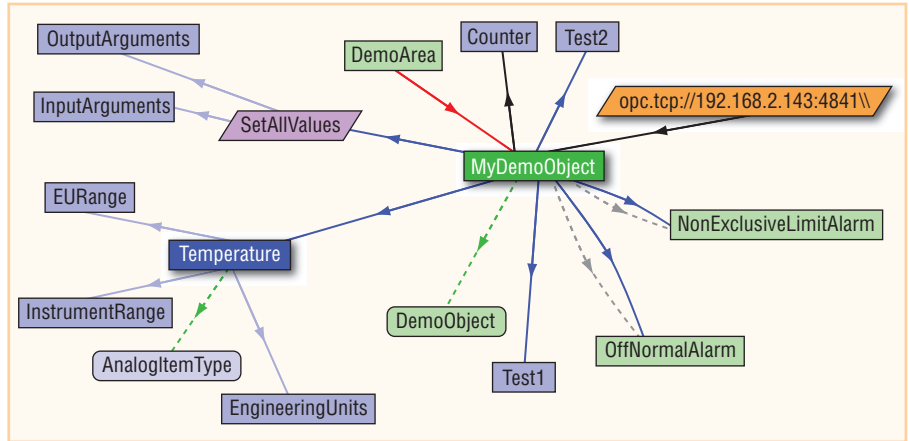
OutputArguments

InputArguments

SetAllValues

DemoArea

Counter

Test2

opc.tcp://192.168.2.143:4841\\

MyDemoObject

EURange

Temperature

NonExclusiveLimitAlarm

InstrumentRange

DemoObject

AnalogItemType

OffNormalAlarm

Test1

EngineeringUnits